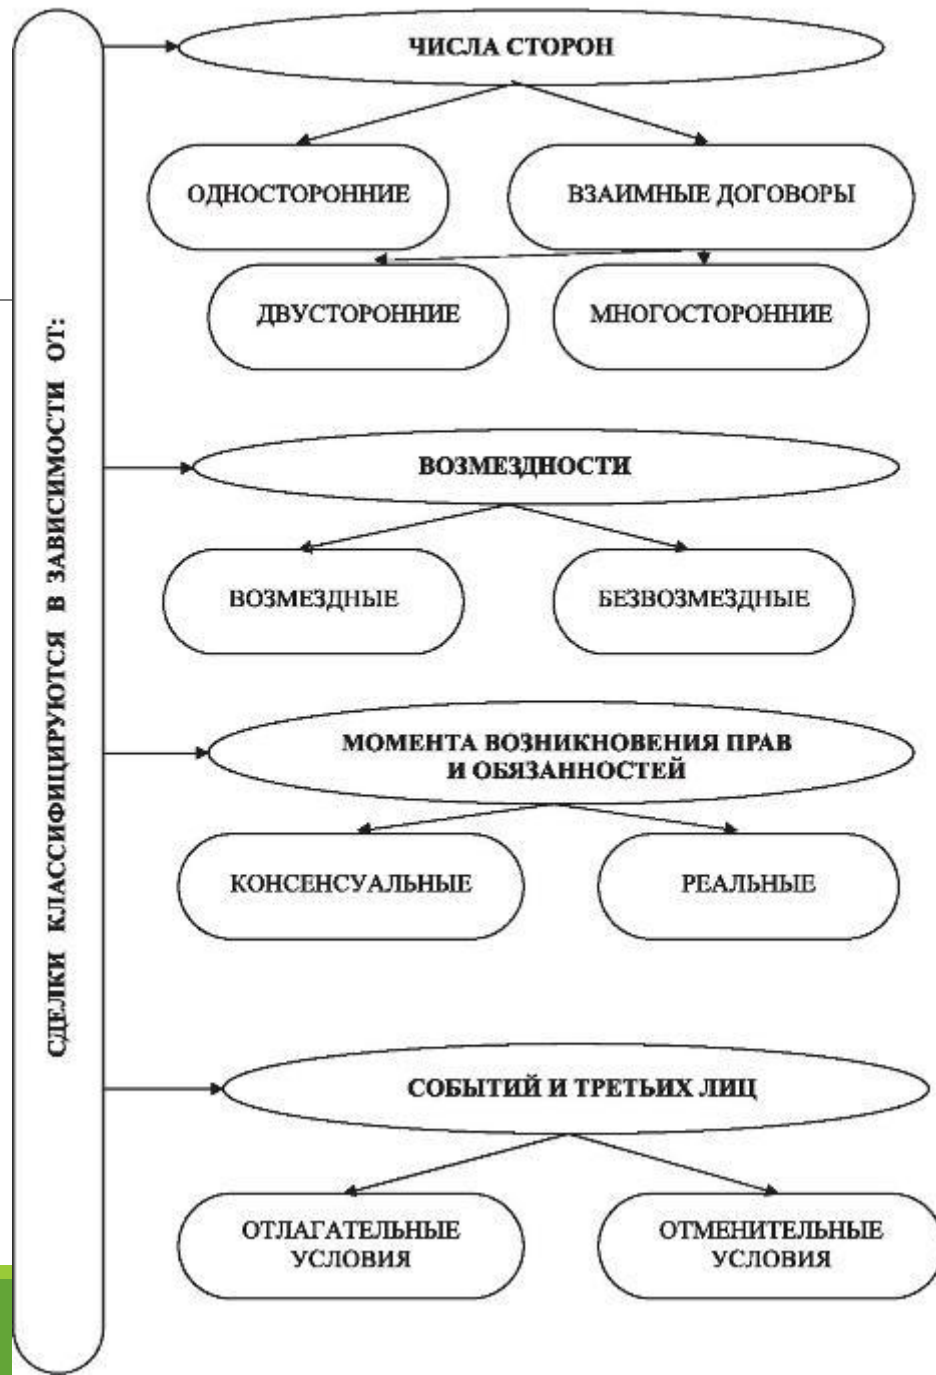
СДЕЛКИ КЛАССИФИЦИРУЮТСЯ В ЗАВИСИМОСТИ ОТ:

ЧИСЛА СТОРОН

ОДНОСТОРОННИЕ

ВЗАИМНЫЕ ДОГОВОРЫ

ДВУСТОРОННИЕ

МНОГОСТОРОННИЕ

ВОЗМЕЗДНОСТИ

ВОЗМЕЗДНЫЕ

БЕЗВОЗМЕЗДНЫЕ

МОМЕНТА ВОЗНИКНОВЕНИЯ ПРАВ И ОБЯЗАННОСТЕЙ

КОНСЕНСУАЛЬНЫЕ

РЕАЛЬНЫЕ

СОБЫТИЙ И ТРЕТЬИХ ЛИЦ

ОТЛАГАТЕЛЬНЫЕ УСЛОВИЯ

ОТМЕНИТЕЛЬНЫЕ УСЛОВИЯ